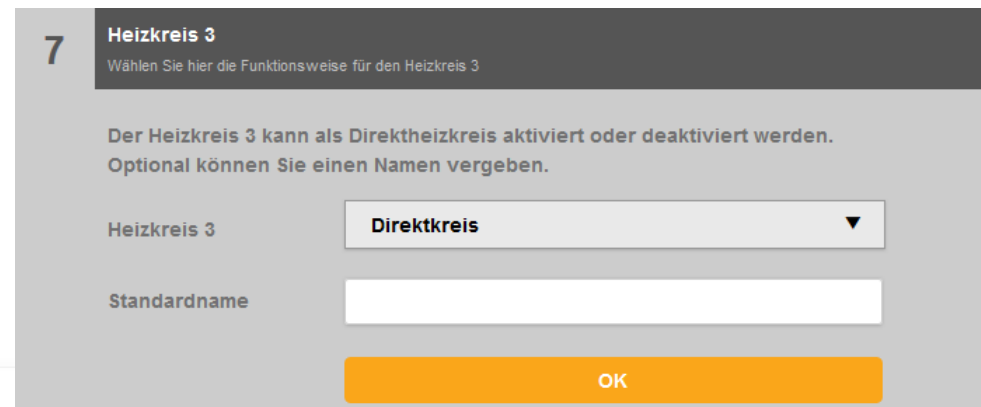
7

Heizkreis 3

Wählen Sie hier die Funktionsweise für den Heizkreis 3

Der Heizkreis 3 kann als Direktheizkreis aktiviert oder deaktiviert werden. Optional können Sie einen Namen vergeben.

Heizkreis 3 Direktkreis ▼

Standardname

OK